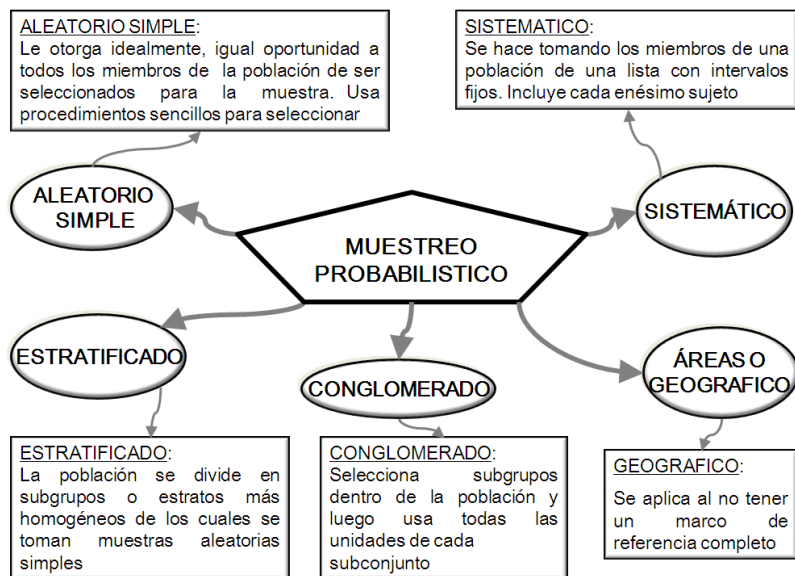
ALEATORIO SIMPLE:
Le otorga idealmente, igual oportunidad a todos los miembros de la población de ser seleccionados para la muestra. Usa procedimientos sencillos para seleccionar

SISTEMATICO:
Se hace tomando los miembros de una población de una lista con intervalos fijos. Incluye cada enésimo sujeto

ALEATORIO SIMPLE

MUESTREO PROBABILISTICO

SISTEMÁTICO

ESTRATIFICADO

CONGLOMERADO

ÁREAS O GEOGRAFICO

ESTRATIFICADO:
La población se divide en subgrupos o estratos más homogéneos de los cuales se toman muestras aleatorias simples

CONGLOMERADO:
Selecciona subgrupos dentro de la población y luego usa todas las unidades de cada subconjunto

GEOGRAFICO:
Se aplica al no tener un marco de referencia completo